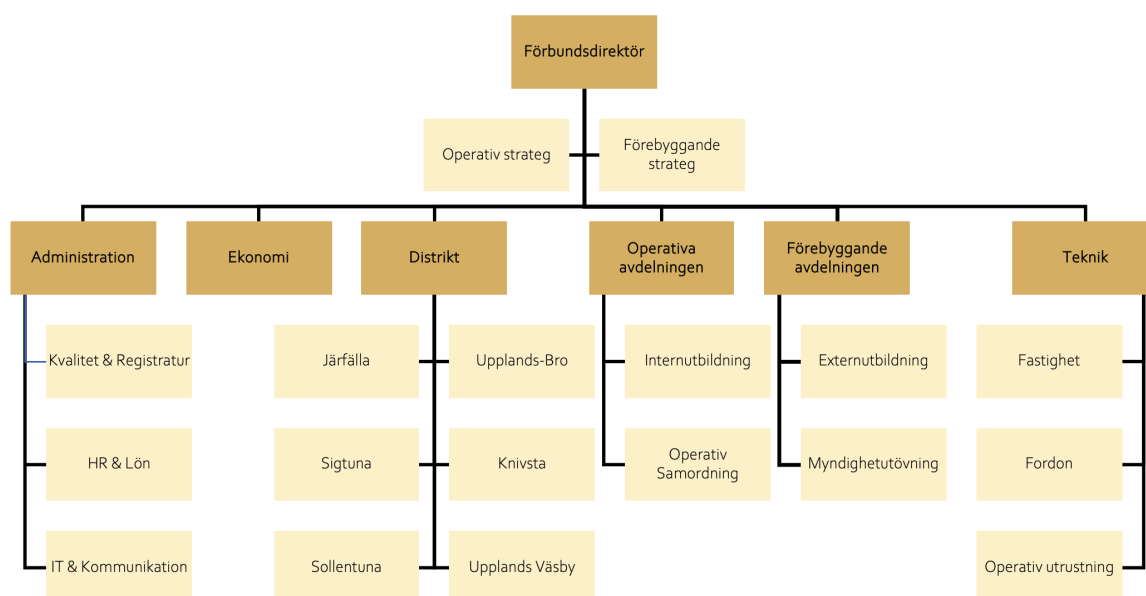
Förbundsdirektör

Operativ strateg

Förebyggande strateg

Administration

Ekonomi

Distrikt

Operativa avdelningen

Förebyggande avdelningen

Teknik

Kvalitet & Registratur

HR & Lön

IT & Kommunikation

Järfälla

Sigtuna

Sollentuna

Upplands-Bro

Knivsta

Upplands Väsby

Internutbildning

Operativ Samordning

Externutbildning

Myndighetutövning

Fastighet

Fordon

Operativ utrustning